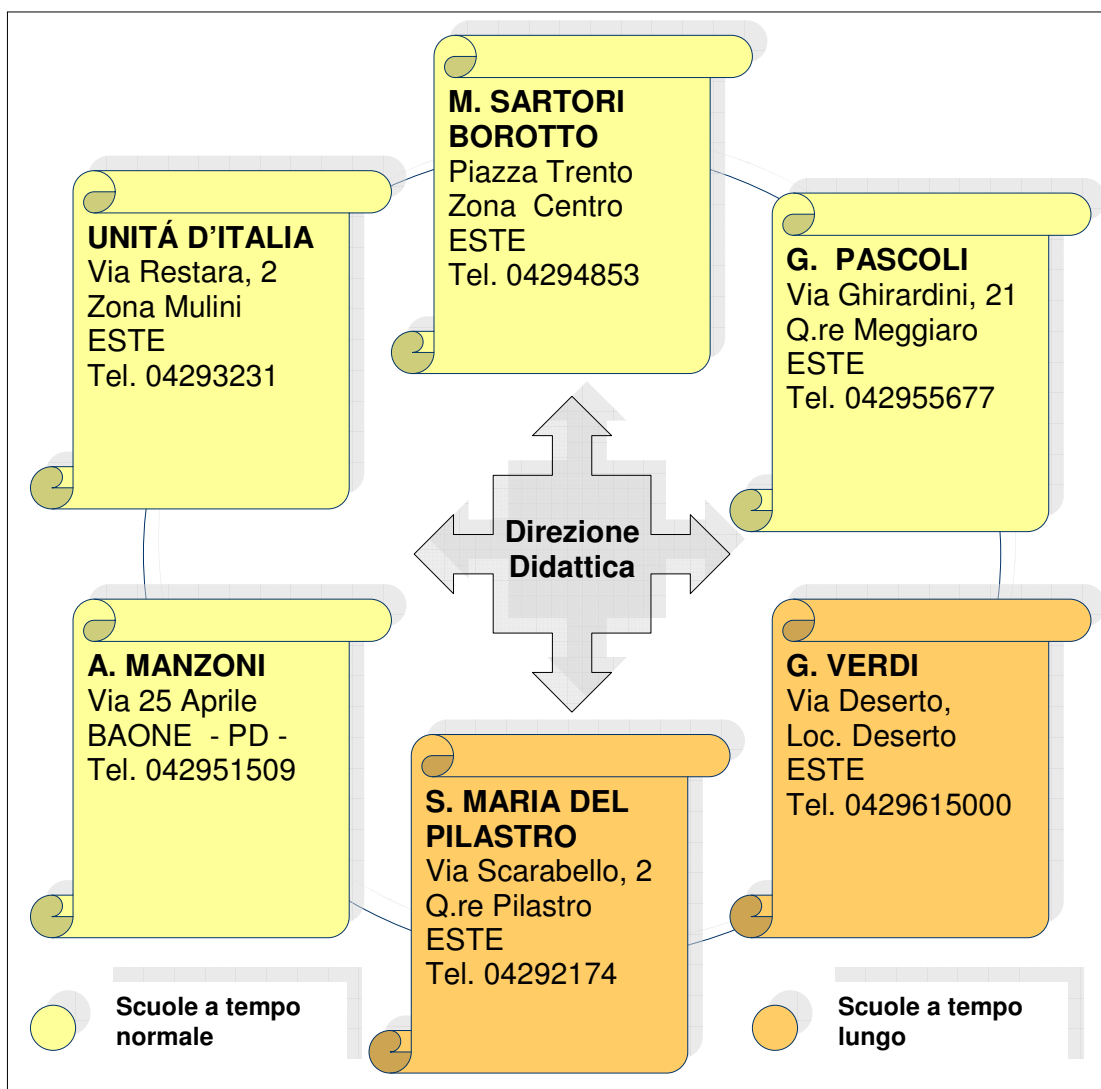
M. SARTORI BOROTTO
Piazza Trento
Zona Centro
ESTE
Tel. 04294853

UNITÁ D'ITALIA
Via Restara, 2
Zona Mulini
ESTE
Tel. 04293231

G. PASCOLI
Via Ghirardini, 21
Q.re Meggiaro
ESTE
Tel. 042955677

Direzione Didattica

A. MANZONI
Via 25 Aprile
BAONE - PD -
Tel. 042951509

G. VERDI
Via Deserto,
Loc. Deserto
ESTE
Tel. 0429615000

S. MARIA DEL PILASTRO
Via Scarabello, 2
Q.re Pilastro
ESTE
Tel. 04292174

Scuole a tempo normale

Scuole a tempo lungo